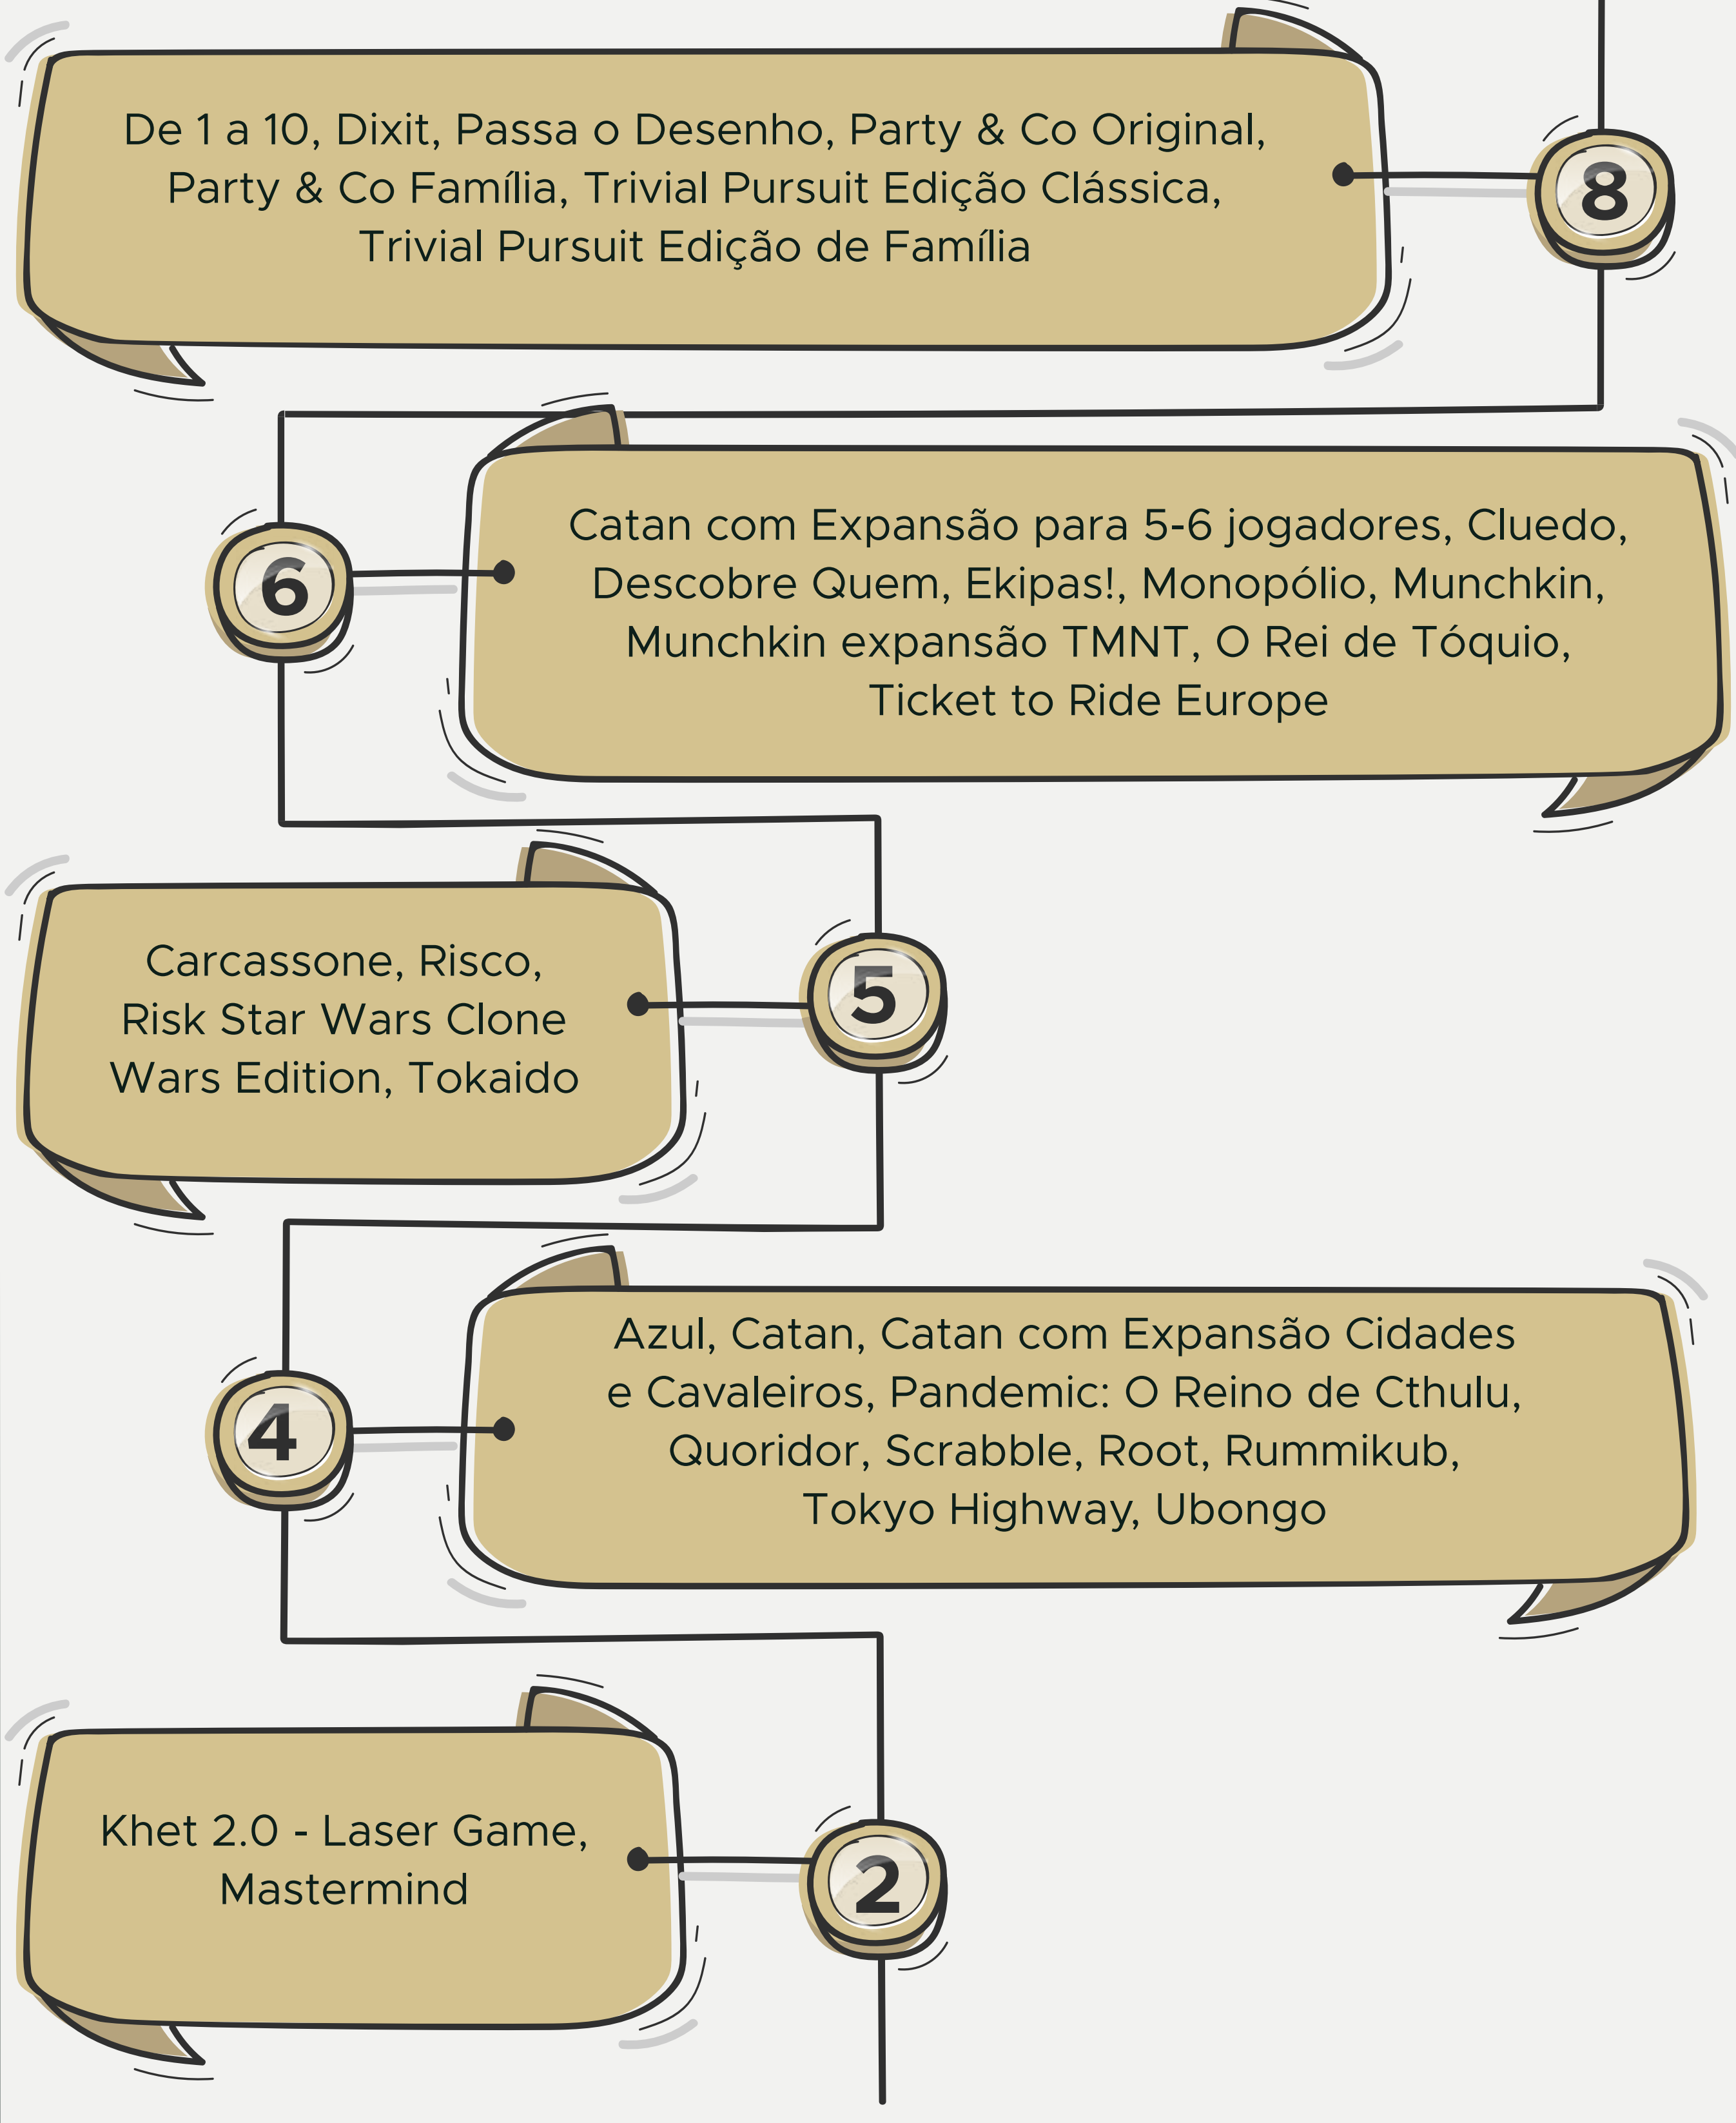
De 1 a 10, Dixit, Passa o Desenho, Party & Co Original, Party & Co Família, Trivial Pursuit Edição Clássica, Trivial Pursuit Edição de Família

8

6

Catan com Expansão para 5-6 jogadores, Cluedo, Descobre Quem, Ekipas!, Monopólio, Munchkin, Munchkin expansão TMNT, O Rei de Tóquio, Ticket to Ride Europe

Carcassone, Risco, Risk Star Wars Clone Wars Edition, Tokaido

5

4

Azul, Catan, Catan com Expansão Cidades e Cavaleiros, Pandemic: O Reino de Cthulu, Quoridor, Scrabble, Root, Rummikub, Tokyo Highway, Ubongo

Khet 2.0 - Laser Game, Mastermind

2